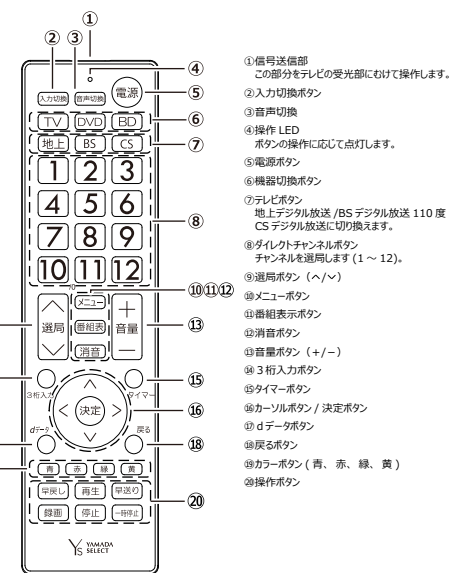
①
② ③
④
入力切換 音声切換 電源 ⑤
TV DVD BD ⑥
地上 BS CS ⑦
1 2 3
4 5 6
7 8 9
10 11 12 ⑧
⑩⑪⑫
メニュー
選局 番組表 音量 ⑬
消音
3桁入力 タイマー ⑮
決定 ⑯
dデータ 戻る ⑱
青 赤 緑 黄
早戻し 再生 早送り
録画 停止 一時停止 ⑳
YAMADA SELECT

①信号送信部
この部分をテレビの受光部にむけて操作します。
②入力切換ボタン
③音声切換
④操作 LED
ボタンの操作に応じて点灯します。
⑤電源ボタン
⑥機器切換ボタン
⑦テレビボタン
地上デジタル放送 /BS デジタル放送 110 度 CS デジタル放送に切り換えます。
⑧ダイレクトチャンネルボタン
チャンネルを選局します（1 ～ 12）。
⑨選局ボタン（∧/∨）
⑩メニューボタン
⑪番組表示ボタン
⑫消音ボタン
⑬音量ボタン（+/−）
⑭ 3 桁入力ボタン
⑮タイマーボタン
⑯カーソルボタン / 決定ボタン
⑰ d データボタン
⑱戻るボタン
⑲カラーボタン（青、赤、緑、黄）
⑳操作ボタン